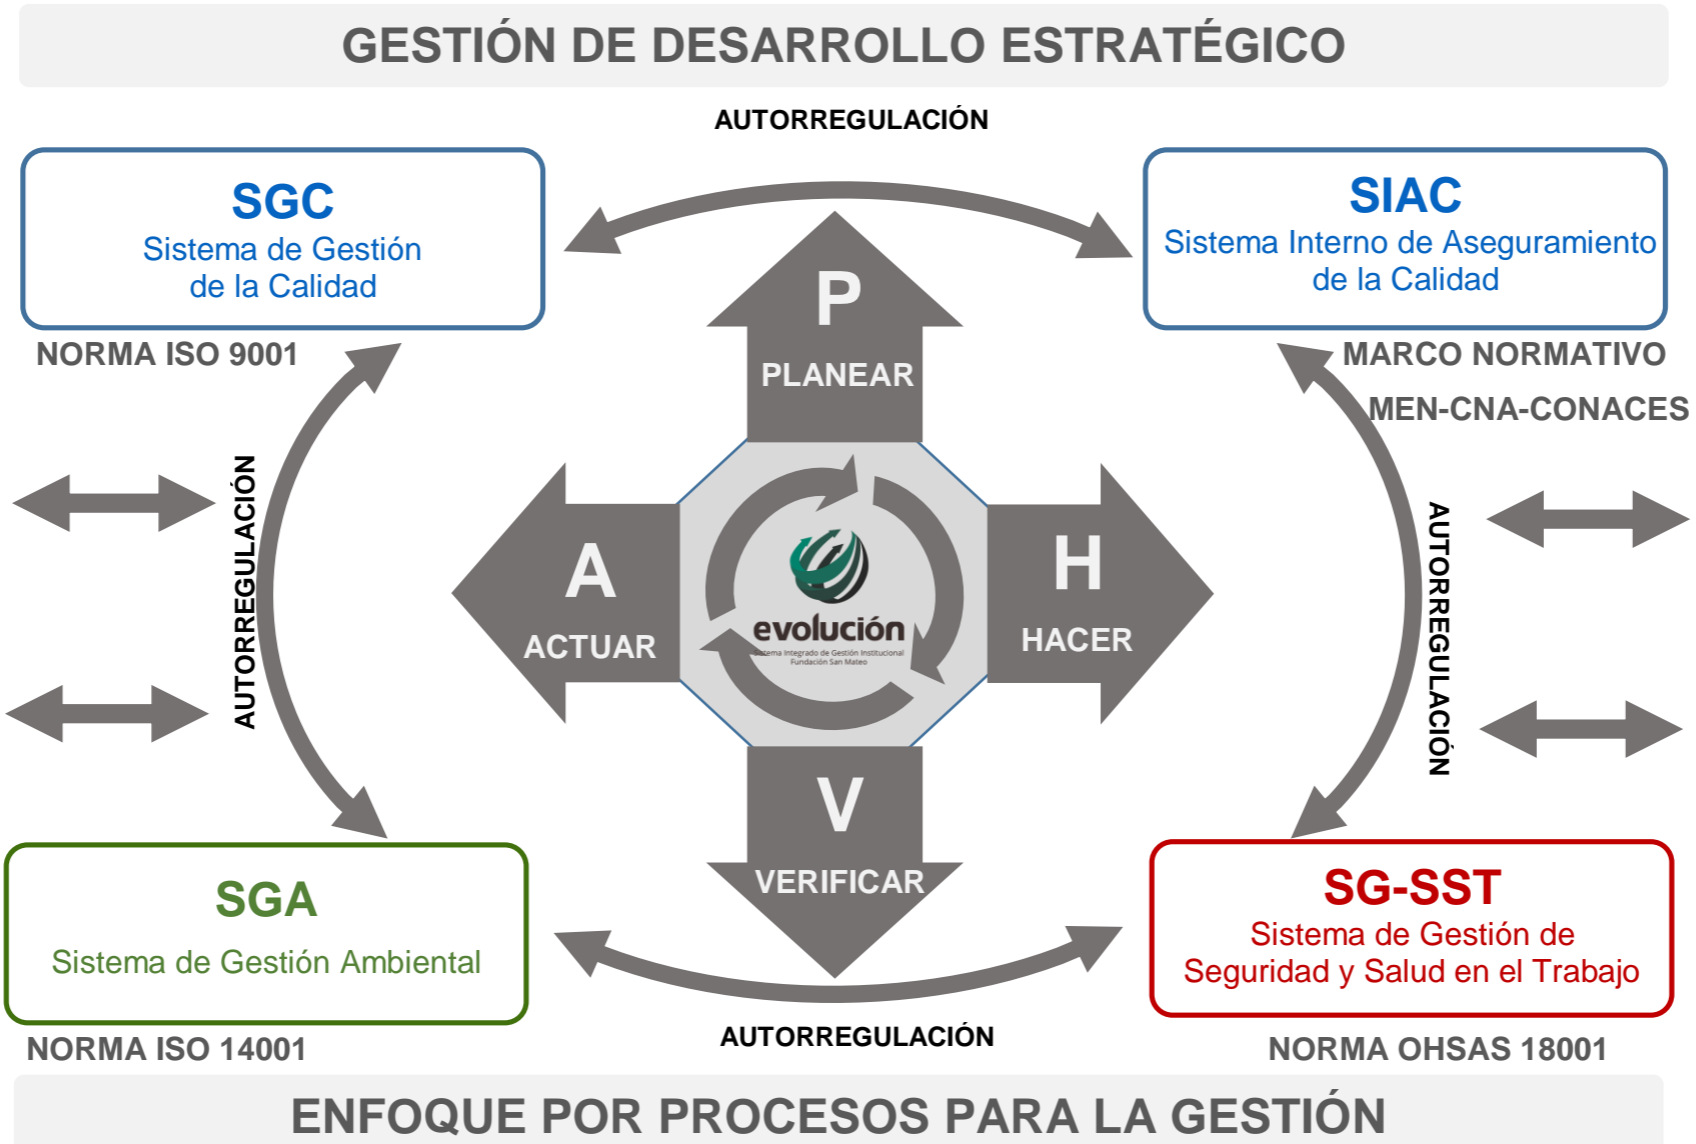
GESTIÓN DE DESARROLLO ESTRATÉGICO

AUTORREGULACIÓN

SGC
Sistema de Gestión de la Calidad

NORMA ISO 9001

SIAC
Sistema Interno de Aseguramiento de la Calidad

MARCO NORMATIVO
MEN-CNA-CONACES

P
PLANEAR

A
ACTUAR

H
HACER

V
VERIFICAR

evolución
Sistema Integrado de Gestión Institucional
Fundación San Mateo

AUTORREGULACIÓN

AUTORREGULACIÓN

SGA
Sistema de Gestión Ambiental

NORMA ISO 14001

SG-SST
Sistema de Gestión de Seguridad y Salud en el Trabajo

NORMA OHSAS 18001

AUTORREGULACIÓN

ENFOQUE POR PROCESOS PARA LA GESTIÓN